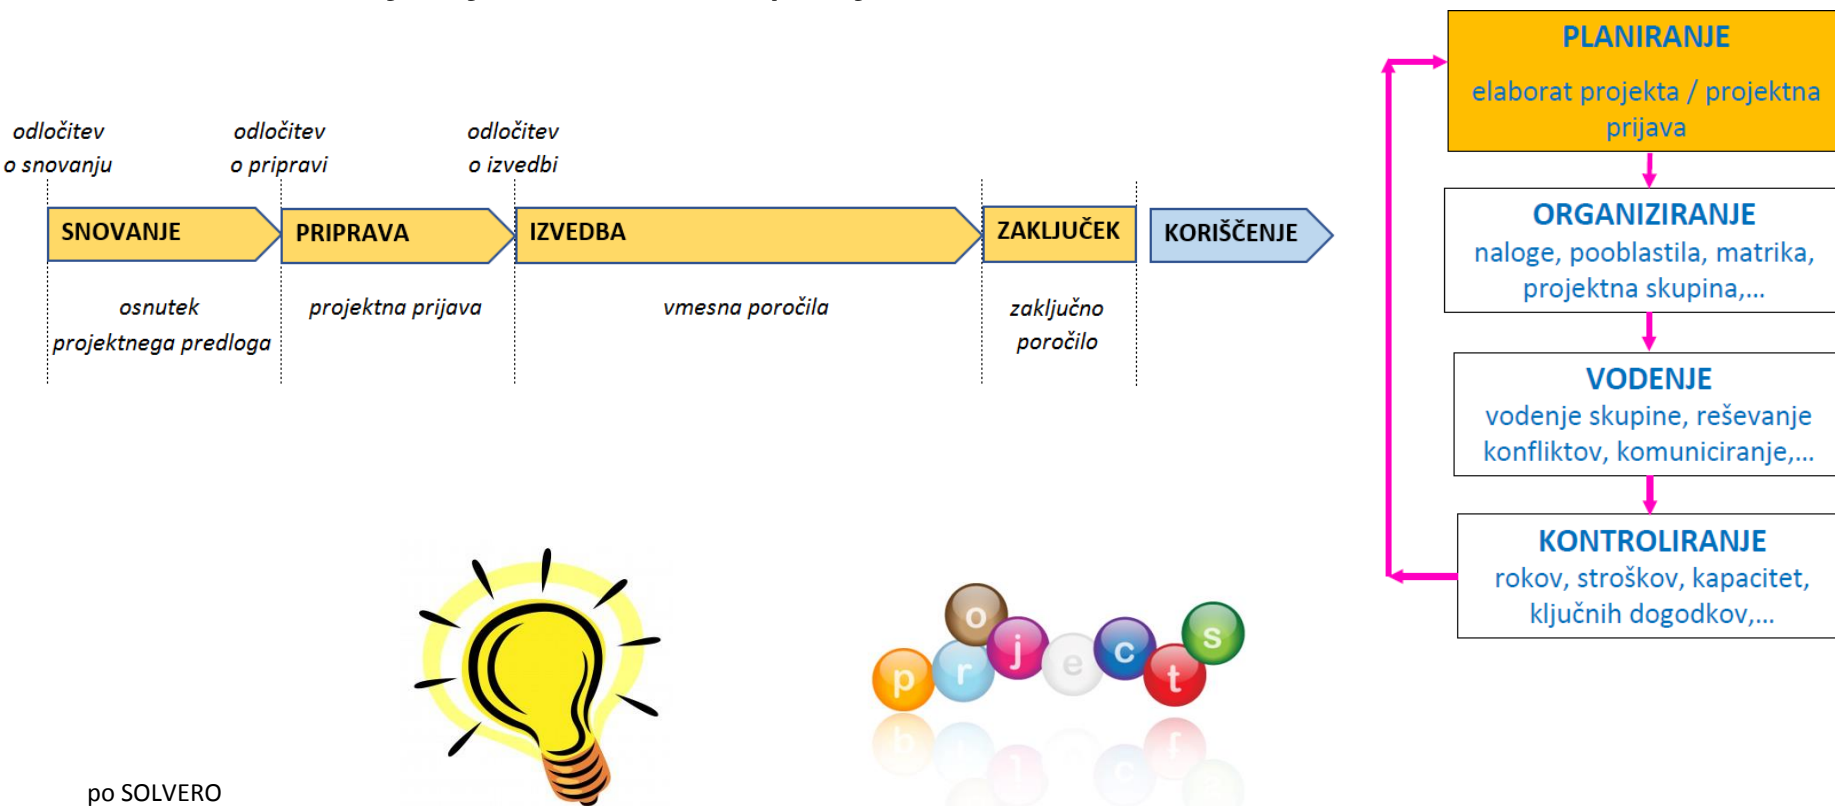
odločitev
o snovanju

odločitev
o pripravi

odločitev
o izvedbi

SNOVANJE

PRIPRAVA

IZVEDBA

ZAKLJUČEK

KORIŠČENJE

osnutek
projektnega predloga

projektna prijava

vmesna poročila

zaključno
poročilo

PLANIRANJE
elaborat projekta / projektna prijava

ORGANIZIRANJE
naloge, pooblastila, matrika, projektna skupina,...

VODENJE
vodenje skupine, reševanje konfliktov, komuniciranje,...

KONTROLIRANJE
rokov, stroškov, kapacitet, ključnih dogodkov,...

p r o j e c t s

po SOLVERO